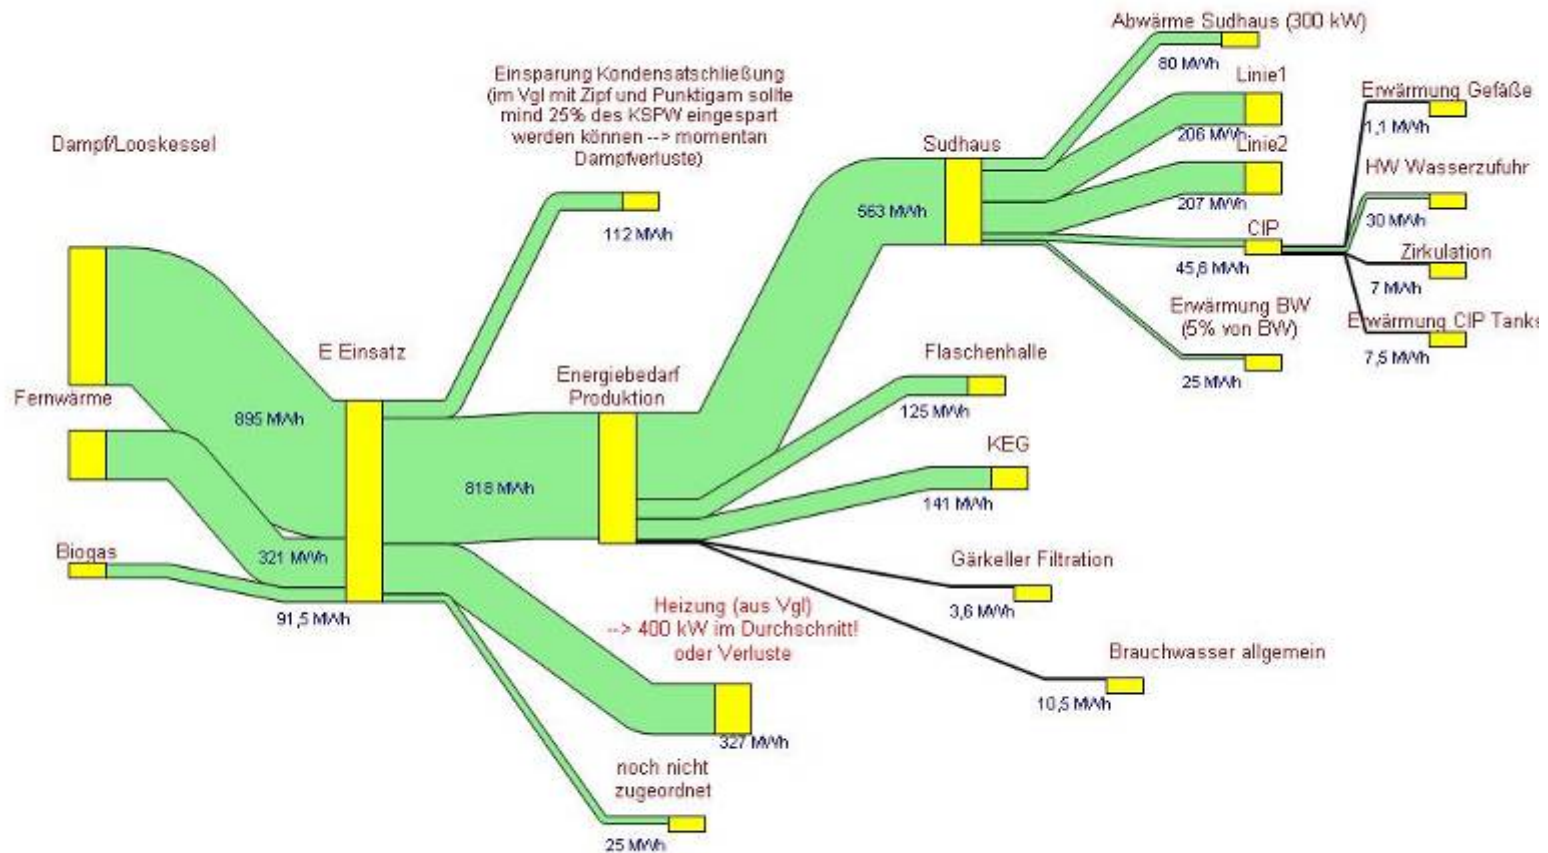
Dampf/Looskessel

895 MWh

Fernwärme

321 MWh

Biogas

91,5 MWh

E Einsatz

Einsparung Kondensatschließung (im Vgl mit Zipf und Punktigam sollte mind 25% des KSPW eingespart werden können --> momentan Dampfverluste)

112 MWh

818 MWh

Energiebedarf Produktion

Heizung (aus Vgl) --> 400 kW im Durchschnitt! oder Verluste

327 MWh

noch nicht zugeordnet

25 MWh

Sudhaus

563 MWh

Abwärme Sudhaus (300 kW)

80 MWh

Linie1

206 MWh

Linie2

207 MWh

CIP

45,8 MWh

Erwärmung BW (5% von BW)

25 MWh

Erwärmung Gefäße

1,1 MWh

HW Wasserzufuhr

30 MWh

Zirkulation

7 MWh

Erwärmung CIP Tanks

7,5 MWh

Flaschenhalle

125 MWh

KEG

141 MWh

Gärkeller Filtration

3,6 MWh

Brauchwasser allgemein

10,5 MWh